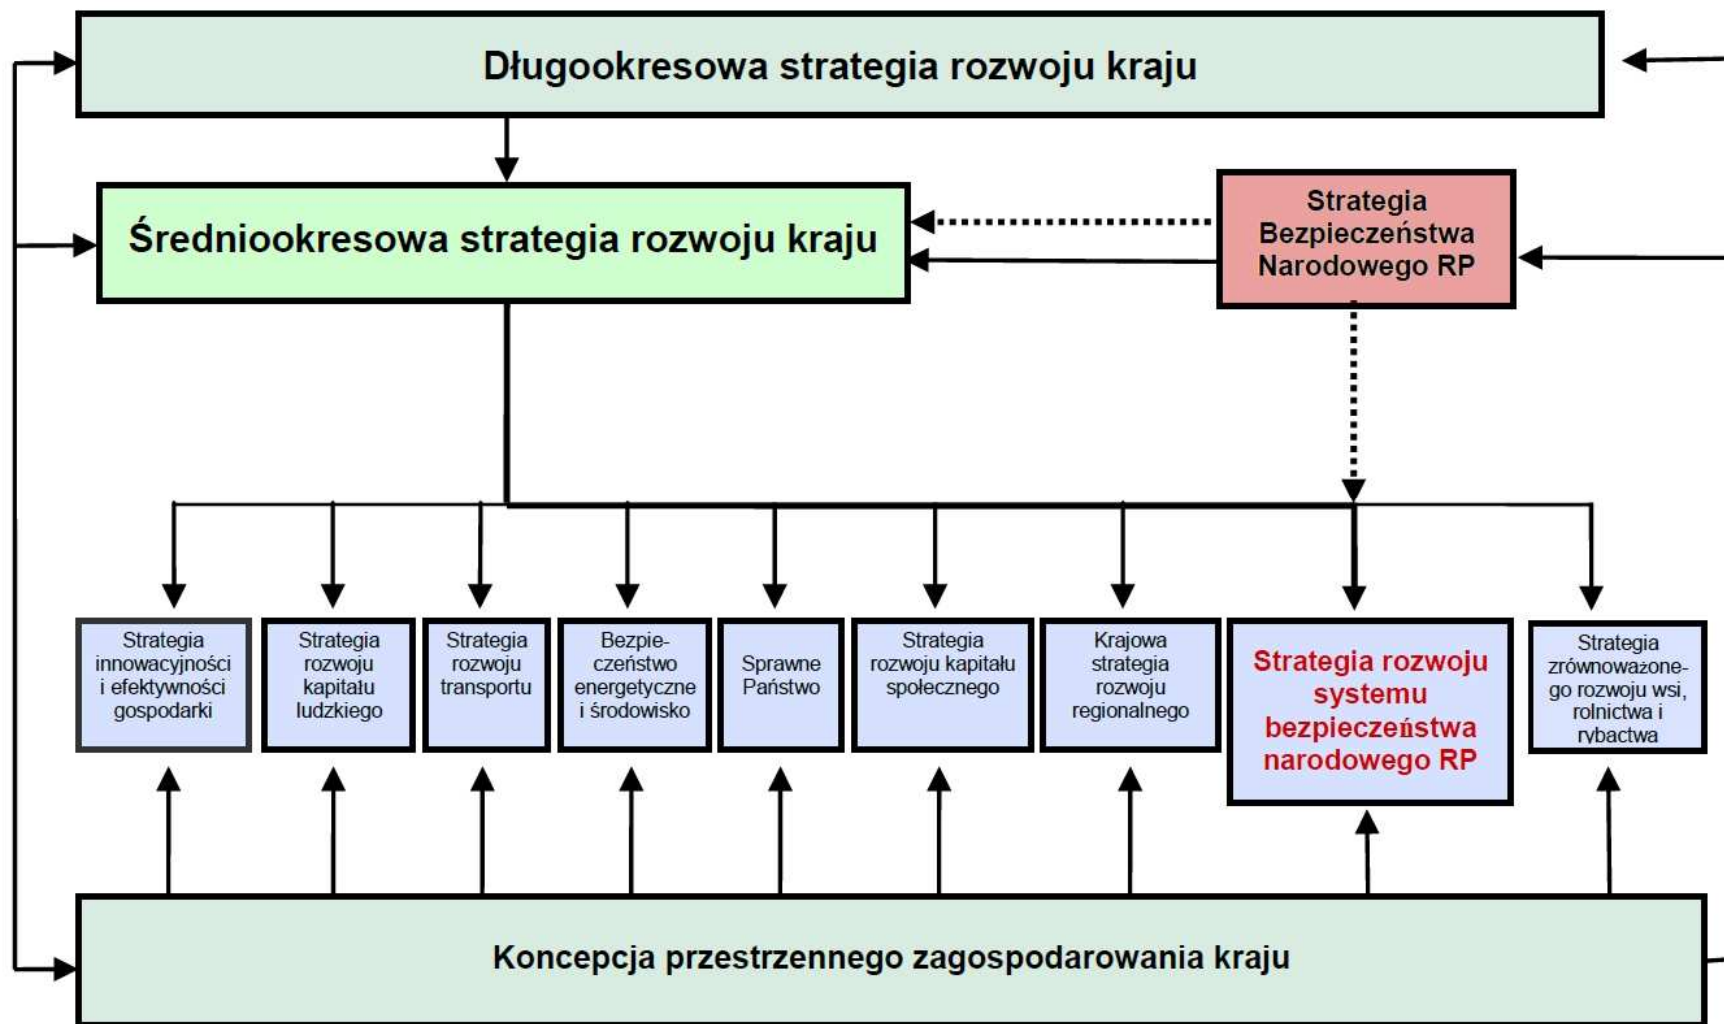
Długookresowa strategia rozwoju kraju

Średniookresowa strategia rozwoju kraju

Strategia Bezpieczeństwa Narodowego RP

Strategia innowacyjności i efektywności gospodarki

Strategia rozwoju kapitału ludzkiego

Strategia rozwoju transportu

Bezpieczeństwo energetyczne i środowisko

Sprawne Państwo

Strategia rozwoju kapitału społecznego

Krajowa strategia rozwoju regionalnego

Strategia rozwoju systemu bezpieczeństwa narodowego RP

Strategia zrównoważonego rozwoju wsi, rolnictwa i rybactwa

Koncepcja przestrzennego zagospodarowania kraju